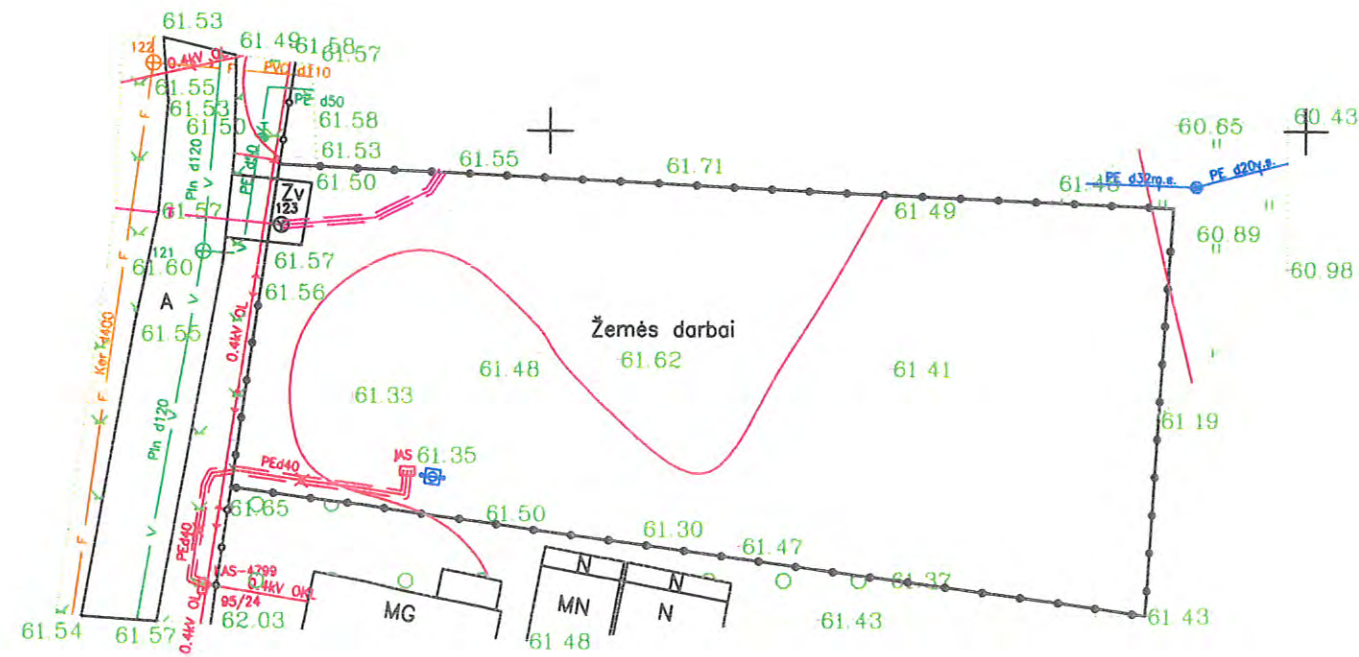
61.53
122
0.4kV
61.49
61.58
61.57
PVC d110
61.55
PE d50
61.53
61.50
61.58
61.53
Pln d120
PE d40
Zv
123
61.55
61.71
60.65
60.43
61.50
PE d32r.g.s.
PE d20r.g.s.
61.48
61.57
61.49
60.89
121
61.60
61.57
60.98
A
61.56
Ker d400
61.55
0.4kV OL
Žemės darbai
61.48
61.62
61.41
61.33
Pln d120
61.19
PEd40
JAS
61.35
61.65
61.50
PEd40
61.30
61.47
LAS-4799
0.4kV OL
N
N
95/24
61.37
MG
MN
N
61.54
61.57
0.4kV OL
62.03
61.48
61.43
61.43